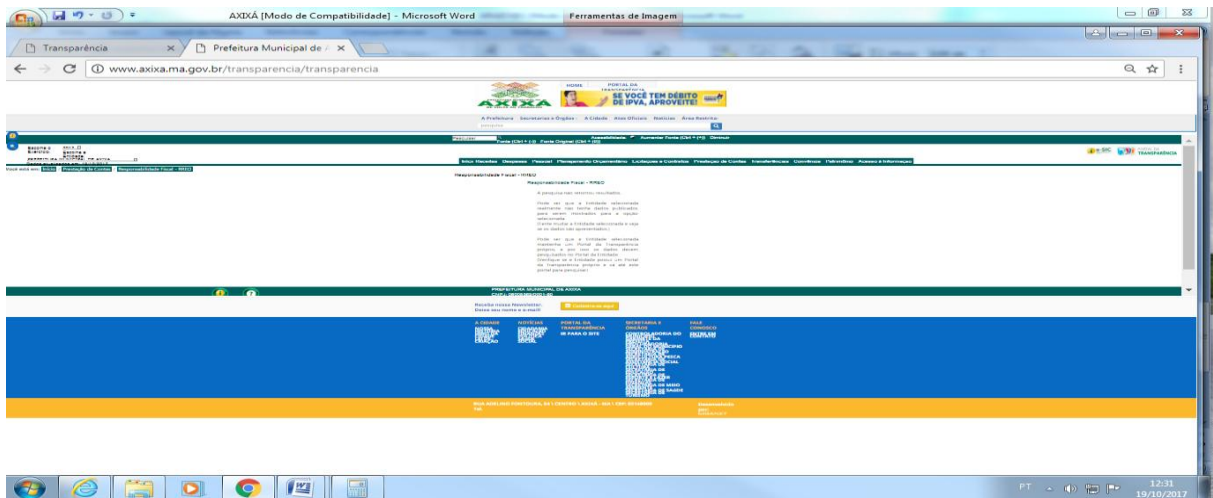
AXIXÁ [Modo de Compatibilidade] - Microsoft Word

Ferramentas de Imagem

Transparência

Prefeitura Municipal de

www.axixa.ma.gov.br/transparencia/transparencia

HOME

PORTAL DA TRANSPARÊNCIA

AXIXÁ

SE VOCÊ TEM DÉBITO DE IPVA, APROVEITE!

A Prefeitura Secretarias e Órgãos A Cidade Atos Oficiais Notícias Área Restrita

Pesquisar

Acessibilidade Aumentar Fonte (Ctrl + (+)) Diminuir Fonte (Ctrl + (-)) Fonte Original (Ctrl + (0))

Início Receitas Despesas Pessoal Planejamento Orçamentário Licitações e Contratos Prestação de Contas Transferências Convênios Patrimônio Acesso à Informação

PORTAL DA TRANSPARÊNCIA

Você está em: Início Prestação de Contas Responsabilidade Fiscal - RREO

Responsabilidade Fiscal - RREO

Responsabilidade Fiscal - RREO

A pesquisa não retornou resultados.

Pode ser que a Entidade selecionada realmente não tenha dados publicados para serem mostrados para a opção selecionada. (Entre muitas a Entidade selecionada e veja se os dados são apresentados.)

Pode ser que a Entidade selecionada mantenha um Portal da Transparência próprio e por isso os dados devem ser pesquisados no Portal da Entidade. (Verifique se a Entidade possui um Portal da Transparência próprio e se for este portal para pesquisa.)

PREFEITURA MUNICIPAL DE AXIXÁ

Receba nossa Newsletter: Deixe seu nome e e-mail

A CIDADE

NOTÍCIAS

PORTAL DA TRANSPARÊNCIA

IR PARA O SITE

SECRETARIAS E ÓRGÃOS

FALE CONOSCO

PT

12:31

19/10/2017